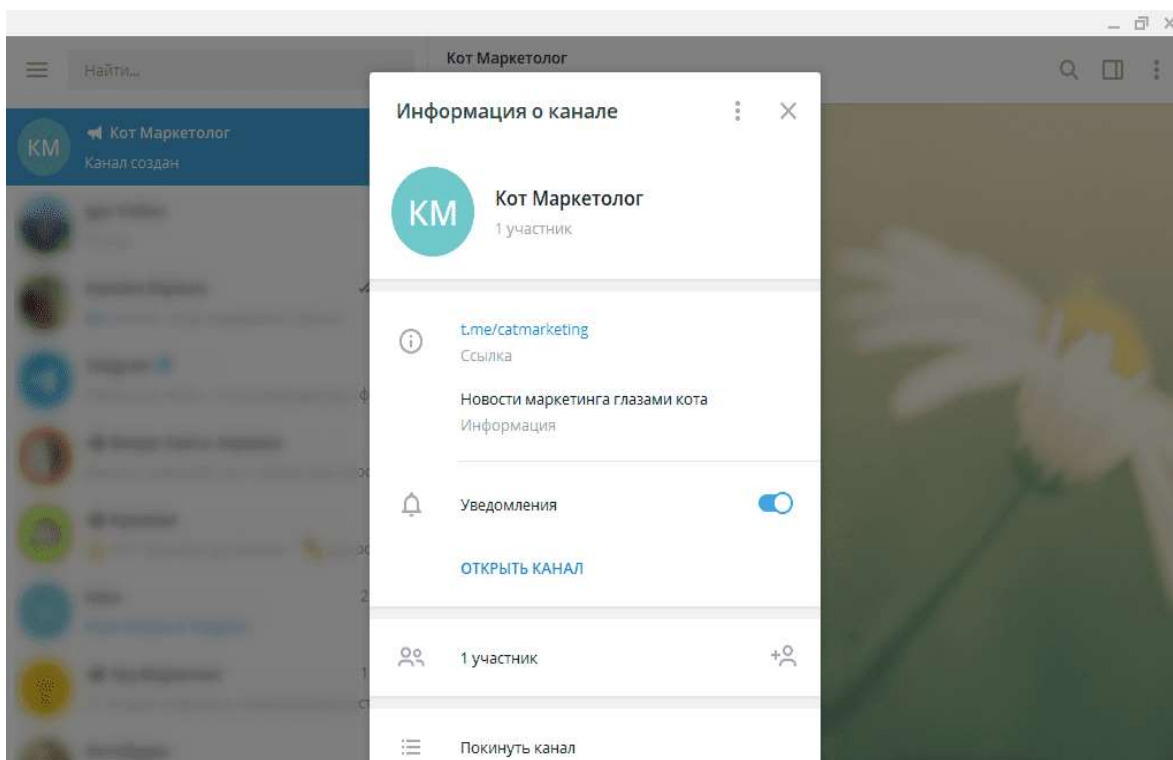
Найти...

KM
Кот Маркетолог
Канал создан

Кот Маркетолог

Информация о канале

KM
Кот Маркетолог
1 участник

t.me/catmarketing
Ссылка

Новости маркетинга глазами кота
Информация

Уведомления

ОТКРЫТЬ КАНАЛ

1 участник

Покинуть канал